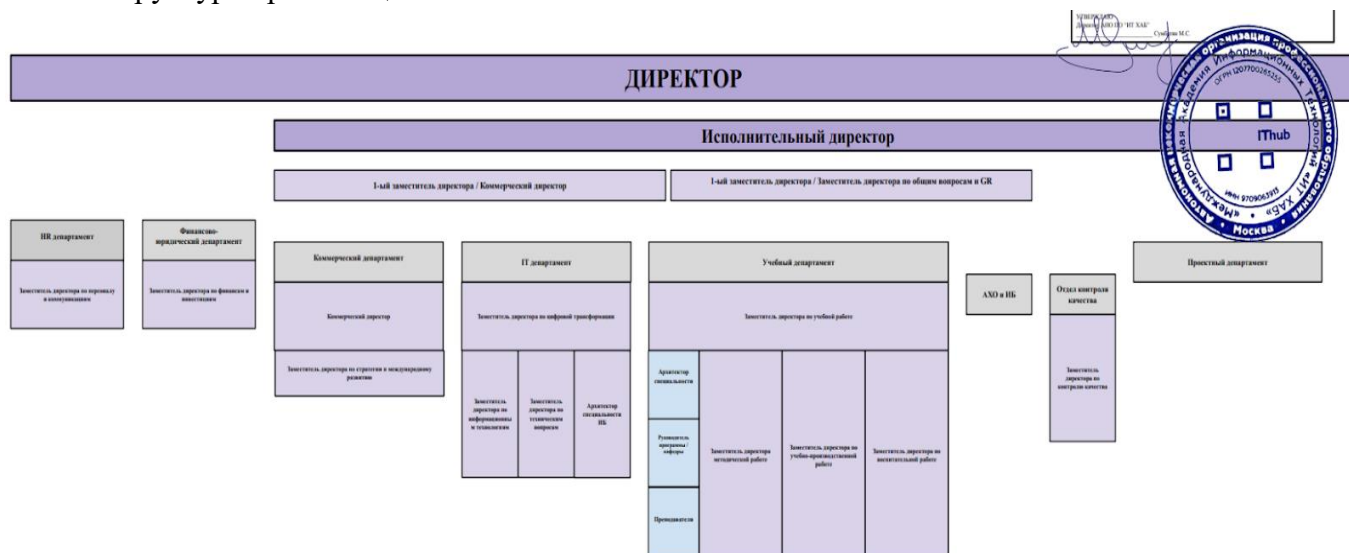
УТВЕРЖДАЮ
Директор АНО ПО "ИТ ХАБ"
Сумбаева М.С.

ДИРЕКТОР

Исполнительный директор

1-ый заместитель директора / Коммерческий директор

1-ый заместитель директора / Заместитель директора по общим вопросам и GR

HR департамент

Заместитель директора по персоналу и коммуникациям

Финансово-юридический департамент

Заместитель директора по финансам и инвестициям

Коммерческий департамент

Коммерческий директор

Заместитель директора по стратегии и международному развитию

IT департамент

Заместитель директора по цифровой трансформации

Заместитель директора по информационным технологиям

Заместитель директора по техническим вопросам

Архитектор специальности ИБ

Учебный департамент

Заместитель директора по учебной работе

Архитектор специальности

Руководитель программы / кафедры

Преподаватели

Заместитель директора методической работе

Заместитель директора по учебно-производственной работе

Заместитель директора по воспитательной работе

АХО и ИБ

Отдел контроля качества

Заместитель директора по контролю качества

Проектный департамент

Автономная некоммерческая организация профессионального образования «Международная академия информационных технологий «ИТ ХАБ»
ОГРН 1207700265355
ИНН 9709063913
ITHub
Москва